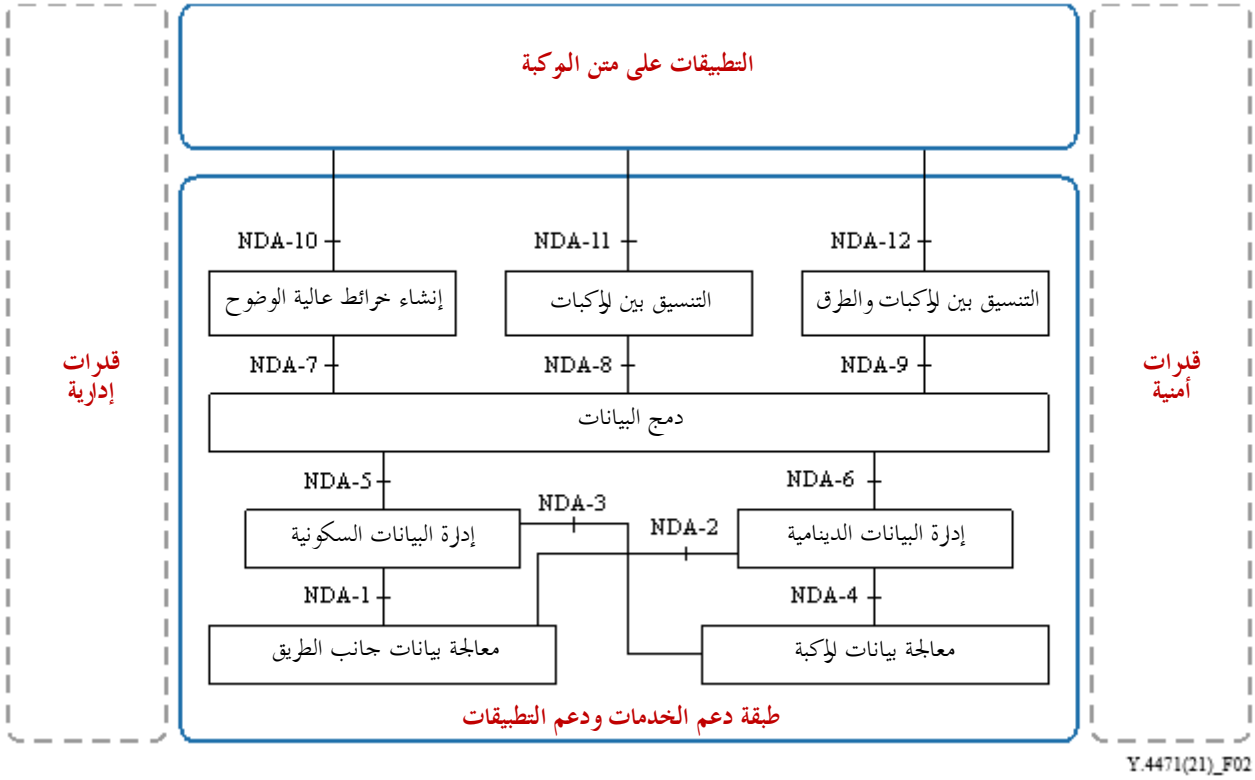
التطبيقات على متن المركبة

قدرات إدارية

قدرات أمنية

NDA-10
NDA-11
NDA-12

إنشاء خرائط عالية الوضوح
التنسيق بين المركبات
التنسيق بين المركبات والطرق

NDA-7
NDA-8
NDA-9

دمج البيانات

NDA-5
NDA-6
NDA-3
NDA-2

إدارة البيانات السكونية
إدارة البيانات الدينامية

NDA-1
NDA-4

معالجة بيانات جانب الطريق
معالجة بيانات المركبة

طبقة دعم الخدمات ودعم التطبيقات

Y.4471(21)_F02